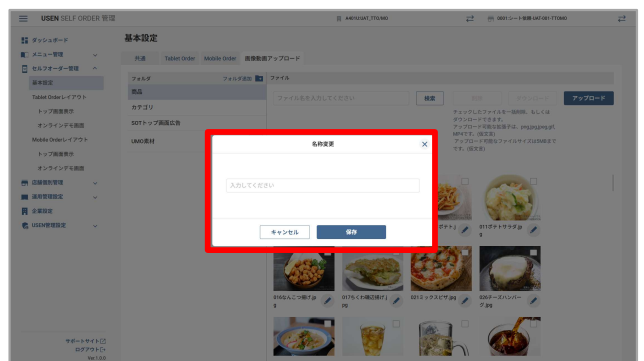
USEN SELF ORDER 管理

ダッシュボード
メニュー管理
セルフオーダー管理
基本設定
Tablet Orderレイアウト
トップ画面表示
オンライン画面
Mobile Orderレイアウト
トップ画面表示
オンライン画面
店舗情報管理
運用管理設定
店舗設定
USEN管理設定

サポートサイト
ログアウト

基本設定

共通　Tablet Order　Mobile Order　画像動画アップロード

フォルダ　フォルダ追加
ファイル
商品
カテゴリ
SOTトップ画面広告
UMO素材

ファイル名を入力してください　検索　アップロード

名称変更
入力してください
キャンセル　保存

011ポテトサラダ.jpg
016なんこつ唐揚げ.jpg
017たら唐揚げ.jpg
021ミックスピザ.jpg
026チーズハンバーグ.jpg